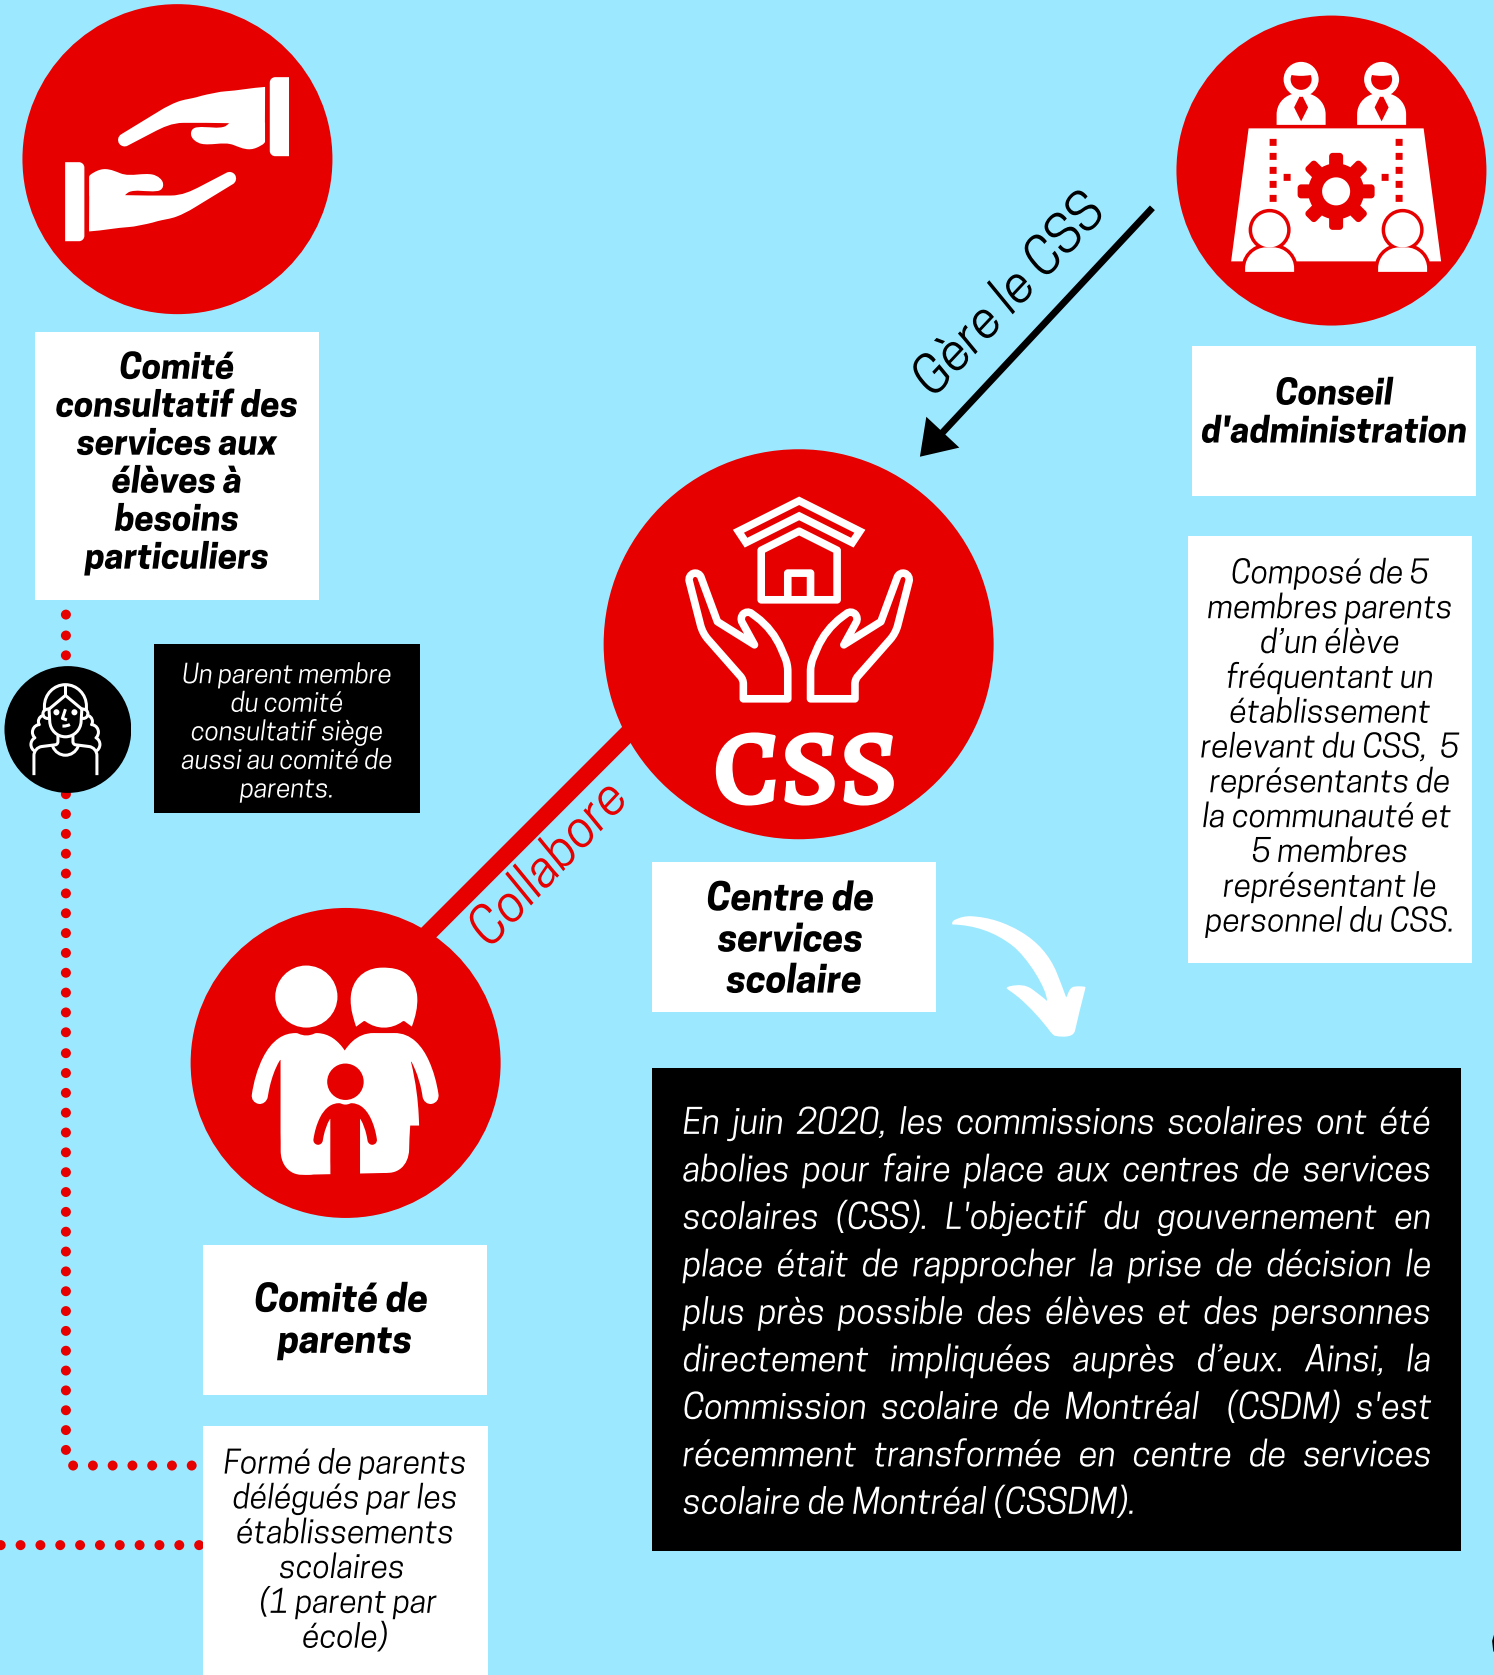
Comité consultatif des services aux élèves à besoins particuliers

Un parent membre du comité consultatif siège aussi au comité de parents.

Gère le CSS

Conseil d'administration

Composé de 5 membres parents d'un élève fréquentant un établissement relevant du CSS, 5 représentants de la communauté et 5 membres représentant le personnel du CSS.

CSS

Collabore

Centre de services scolaire

Comité de parents

Formé de parents délégués par les établissements scolaires (1 parent par école)

En juin 2020, les commissions scolaires ont été abolies pour faire place aux centres de services scolaires (CSS). L'objectif du gouvernement en place était de rapprocher la prise de décision le plus près possible des élèves et des personnes directement impliquées auprès d'eux. Ainsi, la Commission scolaire de Montréal (CSDM) s'est récemment transformée en centre de services scolaire de Montréal (CSSDM).